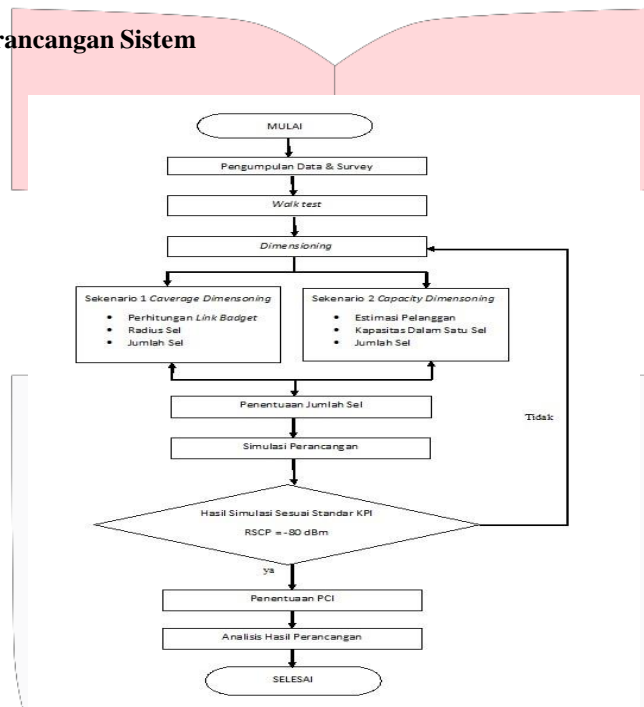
rancangan Sistem

MULAI

Pengumpulan Data & Survey

*Walk test*

*Dimensioning*

Sekenario 1 *Caverage Dimensoning*
- Perhitungan *Link Badget*
- Radius Sel
- Jumlah Sel

Sekenario 2 *Capacity Dimensoning*
- Estimasi Pelanggan
- Kapasitas Dalam Satu Sel
- Jumlah Sel

Penentuaan Jumlah Sel

Simulasi Perancangan

Tidak

Hasil Simulasi Sesuai Standar KPI
RSCP = -80 dBm

ya

Penentuaan PCI

Analisis Hasil Perancangan

SELESAI